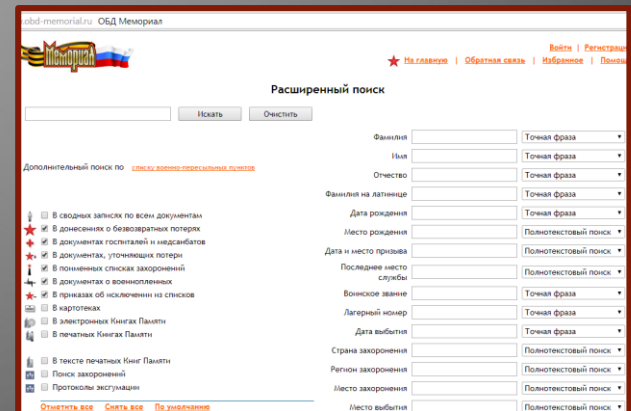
.obd-memorial.ru ОБД Мемориал

Мемориал

Войти | Регистрац

На главную | Обратная связь | Избранное | Помощ

Расширенный поиск

Искать Очистить

Дополнительный поиск по списку военно-пересыльных пунктов

В сводных записях по всем документам
В донесениях о безвозвратных потерях
В документах госпиталей и медсанбатов
В документах, уточняющих потери
В поименных списках захоронений
В документах о военнопленных
В приказах об исключении из списков
В картотеках
В электронных Книгах Памяти
В печатных Книгах Памяти

В тексте печатных Книг Памяти
Поиск захоронений
Протоколы эксгумации

Отметить все Снять все По умолчанию

| | | |
|---|---|---|
| Фамилия | | Точная фраза |
| Имя | | Точная фраза |
| Отчество | | Точная фраза |
| Фамилия на латинице | | Точная фраза |
| Дата рождения | | Точная фраза |
| Место рождения | | Полнотекстовый поиск |
| Дата и место призыва | | Полнотекстовый поиск |
| Последнее место службы | | Полнотекстовый поиск |
| Воинское звание | | Точная фраза |
| Лагерный номер | | Точная фраза |
| Дата выбытия | | Точная фраза |
| Страна захоронения | | Полнотекстовый поиск |
| Регион захоронения | | Полнотекстовый поиск |
| Место захоронения | | Полнотекстовый поиск |
| Место выбытия | | Полнотекстовый поиск |